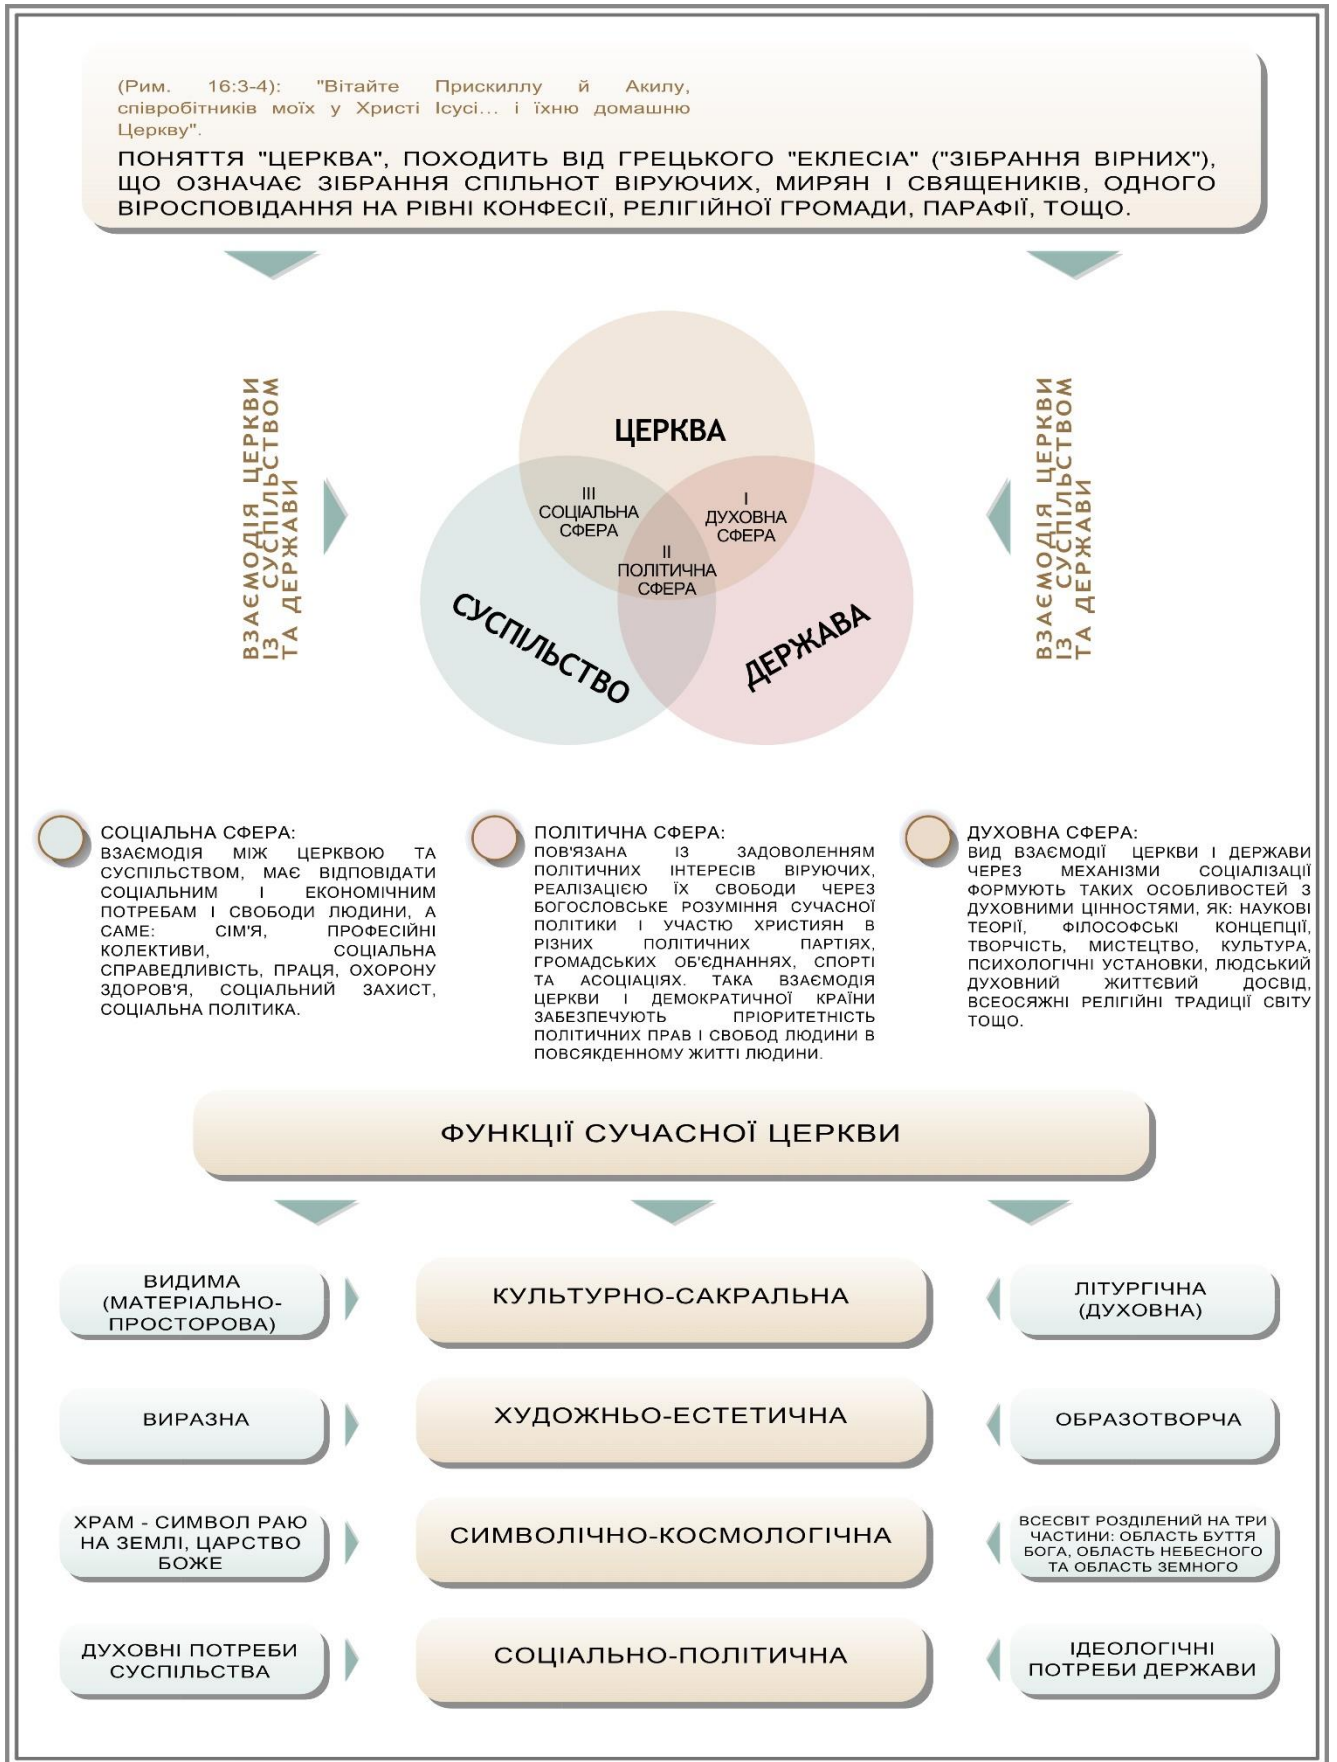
(Рим. 16:3-4): "Вітайте Прискиллу й Акилу, співробітників моїх у Христі Ісусі... і їхню домашню Церкву".

ПОНЯТТЯ "ЦЕРКВА", ПОХОДИТЬ ВІД ГРЕЦЬКОГО "ЕКЛЕСІА" ("ЗІБРАННЯ ВІРНИХ"), ЩО ОЗНАЧАЄ ЗІБРАННЯ СПІЛЬНОТ ВІРУЮЧИХ, МИРЯН І СВЯЩЕНИКІВ, ОДНОГО ВІРОСПОВІДАННЯ НА РІВНІ КОНФЕСІЇ, РЕЛІГІЙНОЇ ГРОМАДИ, ПАРАФІЇ, ТОЩО.

ВЗАЄМОДІЯ ЦЕРКВИ ІЗ СУСПІЛЬСТВОМ ТА ДЕРЖАВИ

ЦЕРКВА

III СОЦІАЛЬНА СФЕРА

I ДУХОВНА СФЕРА

II ПОЛІТИЧНА СФЕРА

СУСПІЛЬСТВО

ДЕРЖАВА

ВЗАЄМОДІЯ ЦЕРКВИ ІЗ СУСПІЛЬСТВОМ ТА ДЕРЖАВИ

СОЦІАЛЬНА СФЕРА:
ВЗАЄМОДІЯ МІЖ ЦЕРКВОЮ ТА СУСПІЛЬСТВОМ, МАЄ ВІДПОВІДАТИ СОЦІАЛЬНИМ І ЕКОНОМІЧНИМ ПОТРЕБАМ І СВОБОДИ ЛЮДИНИ, А САМЕ: СІМ'Я, ПРОФЕСІЙНІ КОЛЕКТИВИ, СОЦІАЛЬНА СПРАВЕДЛИВІСТЬ, ПРАЦЯ, ОХОРОНУ ЗДОРОВ'Я, СОЦІАЛЬНИЙ ЗАХИСТ, СОЦІАЛЬНА ПОЛІТИКА.

ПОЛІТИЧНА СФЕРА:
ПОВ'ЯЗАНА ІЗ ЗАДОВОЛЕННЯМ ПОЛІТИЧНИХ ІНТЕРЕСІВ ВІРУЮЧИХ, РЕАЛІЗАЦІЄЮ ЇХ СВОБОДИ ЧЕРЕЗ БОГОСЛОВСЬКЕ РОЗУМІННЯ СУЧАСНОЇ ПОЛІТИКИ І УЧАСТЮ ХРИСТИЯН В РІЗНИХ ПОЛІТИЧНИХ ПАРТІЯХ, ГРОМАДСЬКИХ ОБ'ЄДНАННЯХ, СПОРТІ ТА АСОЦІАЦІЯХ. ТАКА ВЗАЄМОДІЯ ЦЕРКВИ І ДЕМОКРАТИЧНОЇ КРАЇНИ ЗАБЕЗПЕЧУЮТЬ ПРІОРИТЕТНІСТЬ ПОЛІТИЧНИХ ПРАВ І СВОБОД ЛЮДИНИ В ПОВСЯКДЕННОМУ ЖИТТІ ЛЮДИНИ.

ДУХОВНА СФЕРА:
ВИД ВЗАЄМОДІЇ ЦЕРКВИ І ДЕРЖАВИ ЧЕРЕЗ МЕХАНІЗМИ СОЦІАЛІЗАЦІЇ ФОРМУЮТЬ ТАКИХ ОСОБЛИВОСТЕЙ З ДУХОВНИМИ ЦІННОСТЯМИ, ЯК: НАУКОВІ ТЕОРІЇ, ФІЛОСОФСЬКІ КОНЦЕПЦІЇ, ТВОРЧІСТЬ, МИСТЕЦТВО, КУЛЬТУРА, ПСИХОЛОГІЧНІ УСТАНОВКИ, ЛЮДСЬКИЙ ДУХОВНИЙ ЖИТТЄВИЙ ДОСВІД, ВСЕОСЯЖНІ РЕЛІГІЙНІ ТРАДИЦІЇ СВІТУ ТОЩО.

ФУНКЦІЇ СУЧАСНОЇ ЦЕРКВИ

ВИДИМА (МАТЕРІАЛЬНО-ПРОСТОРОВА)

КУЛЬТУРНО-САКРАЛЬНА

ЛІТУРГІЧНА (ДУХОВНА)

ВИРАЗНА

ХУДОЖНЬО-ЕСТЕТИЧНА

ОБРАЗОТВОРЧА

ХРАМ - СИМВОЛ РАЮ НА ЗЕМЛІ, ЦАРСТВО БОЖЕ

СИМВОЛІЧНО-КОСМОЛОГІЧНА

ВСЕСВІТ РОЗДІЛЕНИЙ НА ТРИ ЧАСТИНИ: ОБЛАСТЬ БУТТЯ БОГА, ОБЛАСТЬ НЕБЕСНОГО ТА ОБЛАСТЬ ЗЕМНОГО

ДУХОВНІ ПОТРЕБИ СУСПІЛЬСТВА

СОЦІАЛЬНО-ПОЛІТИЧНА

ІДЕОЛОГІЧНІ ПОТРЕБИ ДЕРЖАВИ